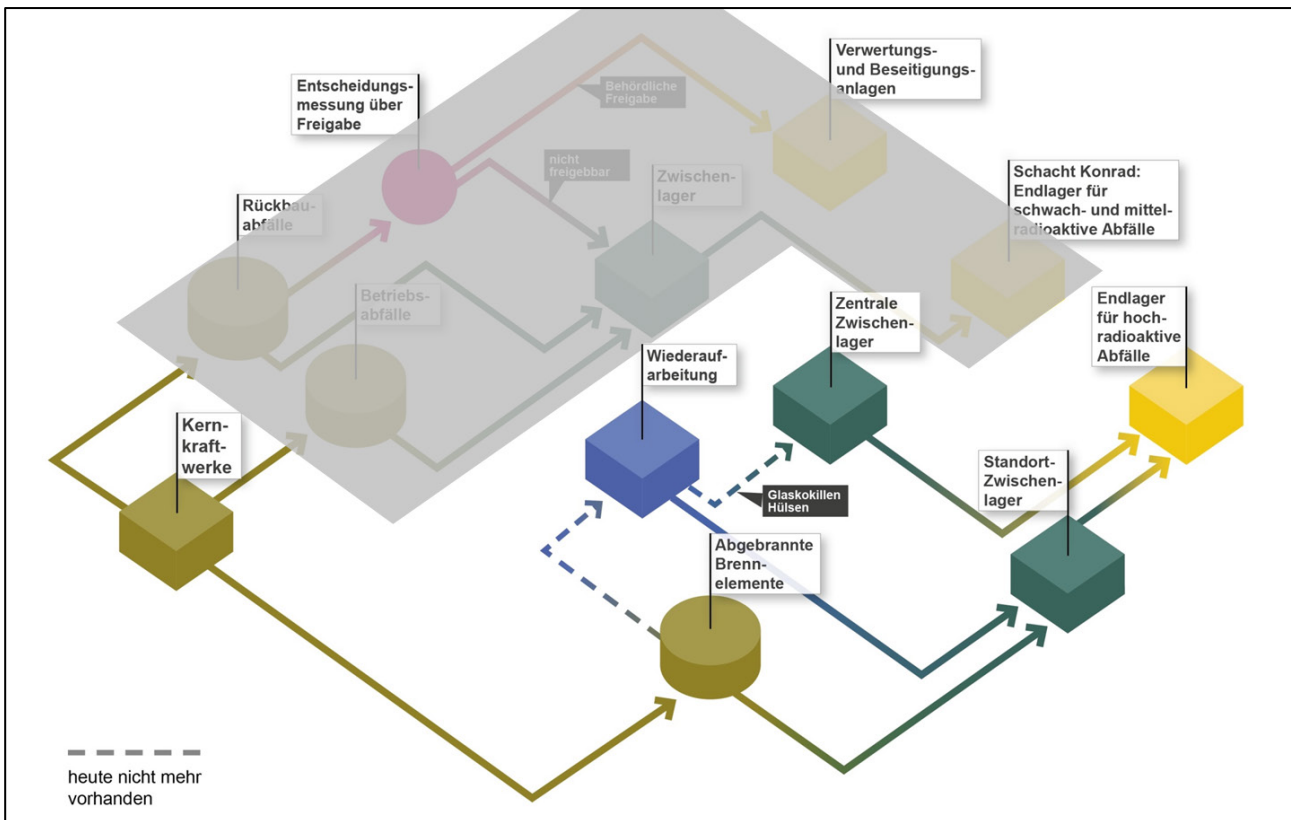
Entscheidungsmessung über Freigabe

Behördliche Freigabe

Verwertungs- und Beseitigungsanlagen

nicht freigebbar

Zwischenlager

Rückbauabfälle

Schacht Konrad: Endlager für schwach- und mittelradioaktive Abfälle

Betriebsabfälle

Zentrale Zwischenlager

Endlager für hochradioaktive Abfälle

Wiederaufarbeitung

Kernkraftwerke

Glaskokillen Hülsen

Standort-Zwischenlager

Abgebrannte Brennelemente

heute nicht mehr vorhanden